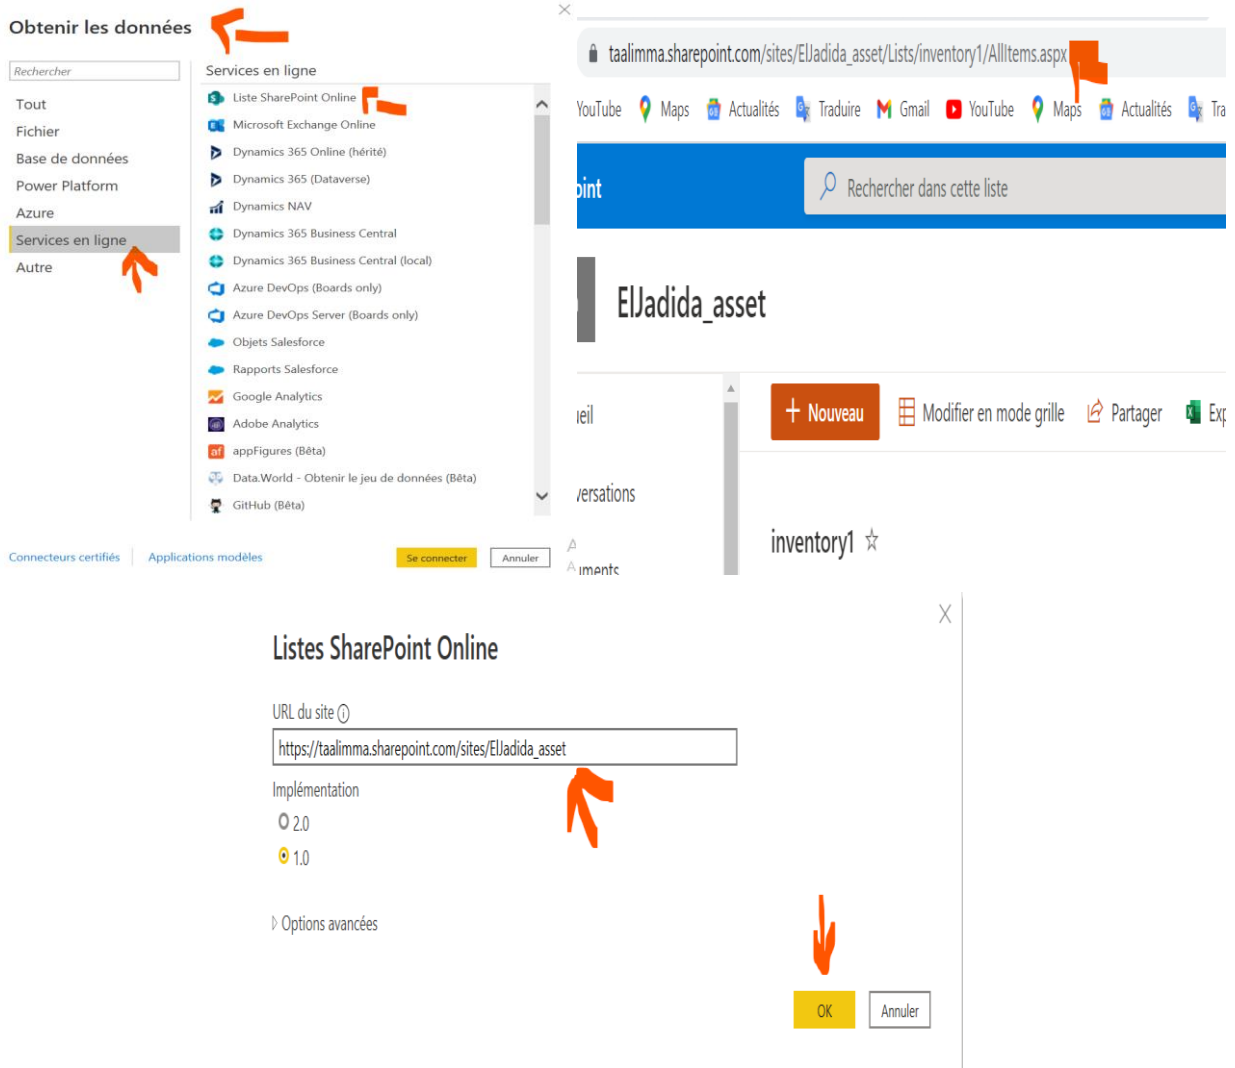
Obtenir les données

Rechercher

Tout
Fichier
Base de données
Power Platform
Azure
Services en ligne
Autre

Services en ligne

Liste SharePoint Online
Microsoft Exchange Online
Dynamics 365 Online (hérité)
Dynamics 365 (Dataverse)
Dynamics NAV
Dynamics 365 Business Central
Dynamics 365 Business Central (local)
Azure DevOps (Boards only)
Azure DevOps Server (Boards only)
Objets Salesforce
Rapports Salesforce
Google Analytics
Adobe Analytics
appFigures (Bêta)
Data.World - Obtenir le jeu de données (Bêta)
GitHub (Bêta)

Connecteurs certifiés | Applications modèles
Se connecter
Annuler

×

taalimma.sharepoint.com/sites/ElJadida_asset/Lists/inventory1/AllItems.aspx

YouTube Maps Actualités Traduire Gmail YouTube Maps Actualités Tra

oint
Rechercher dans cette liste

ElJadida_asset

ueil
versations
uments

+ Nouveau
Modifier en mode grille
Partager
Exp

inventory1 ☆

X

Listes SharePoint Online

URL du site ⓘ

https://taalimma.sharepoint.com/sites/ElJadida_asset

Implémentation

2.0
1.0

Options avancées

OK
Annuler